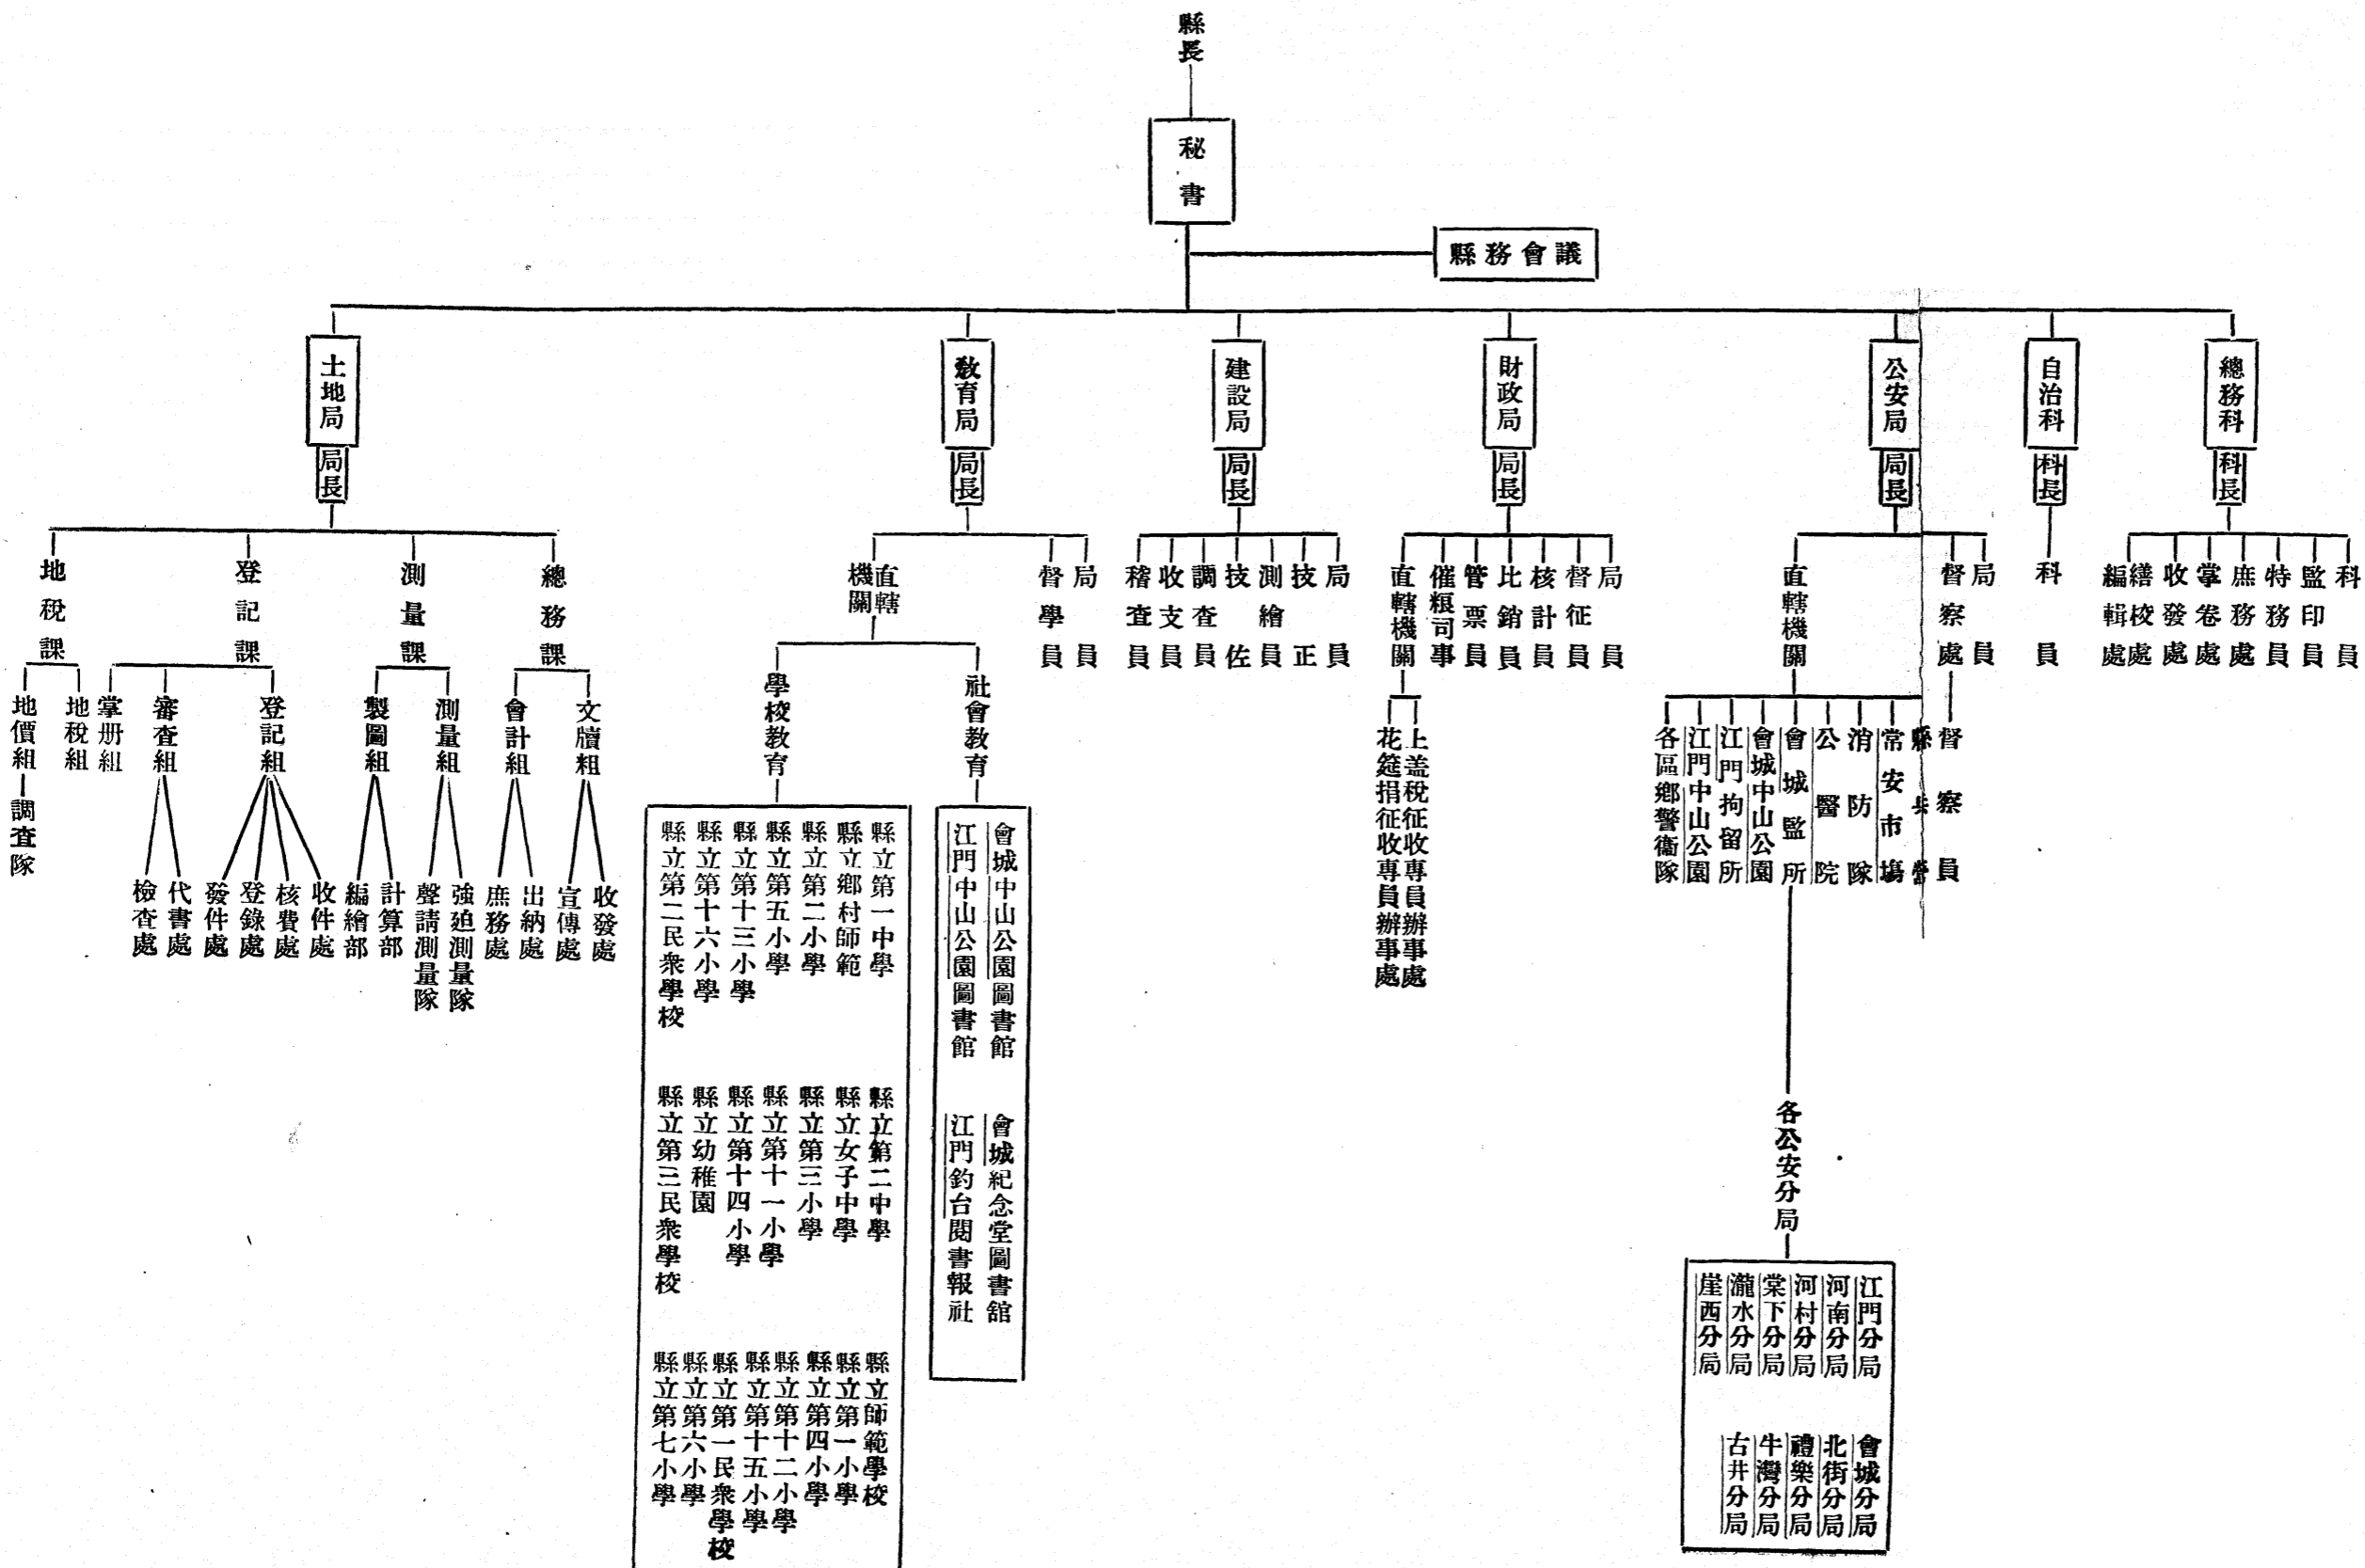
縣長

秘書

縣務會議

土地局
局長

地稅課
地價組
調查隊
地稅組

登記課
掌册組
審查組
檢查處
代書處
登記組
發件處
登錄處
核費處
收件處

測量課
製圖組
編繪部
計算部
測量組
聲請測量隊
強迫測量隊

總務課
會計組
庶務處
出納處
文牘組
宣傳處
收發處

教育局
局長

直轄機關

學校教育
縣立第一中學
縣立鄉村師範
縣立第二小學
縣立第五小學
縣立第十三小學
縣立第十六小學
縣立第二民衆學校

縣立第二中學
縣立女子中學
縣立第三小學
縣立第十一小學
縣立第十四小學
縣立幼稚園
縣立第三民衆學校

縣立師範學校
縣立第一小學
縣立第四小學
縣立第十二小學
縣立第十五小學
縣立第一民衆學校
縣立第六小學
縣立第七小學

社會教育
會城中山公園圖書館
江門中山公園圖書館
會城紀念堂圖書館
江門釣台閱書報社

督學
局員

建設局
局長
稽查員
收支員
調查員
技佐
測繪員
技正
局員

財政局
局長
直轄機關
上蓋稅征收專員辦事處
花筵捐征收專員辦事處
催粮司事
管票員
比銷員
核計員
督征員
局員

公安局
局長
直轄機關
各區鄉警衛隊
江門中山公園
江門拘留所
會城中山公園
會城監所
各公安分局
江門分局
河南分局
河村分局
棠下分局
瀧水分局
崖西分局
會城分局
北街分局
禮樂分局
牛灣分局
古井分局
公醫院
消防隊
常安市塲
縣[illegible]督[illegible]
督察處
督察員
局員

自治科
科長
科員

總務科
科長
編輯處
繕校處
收發處
掌卷處
庶務處
特務員
監印員
科員